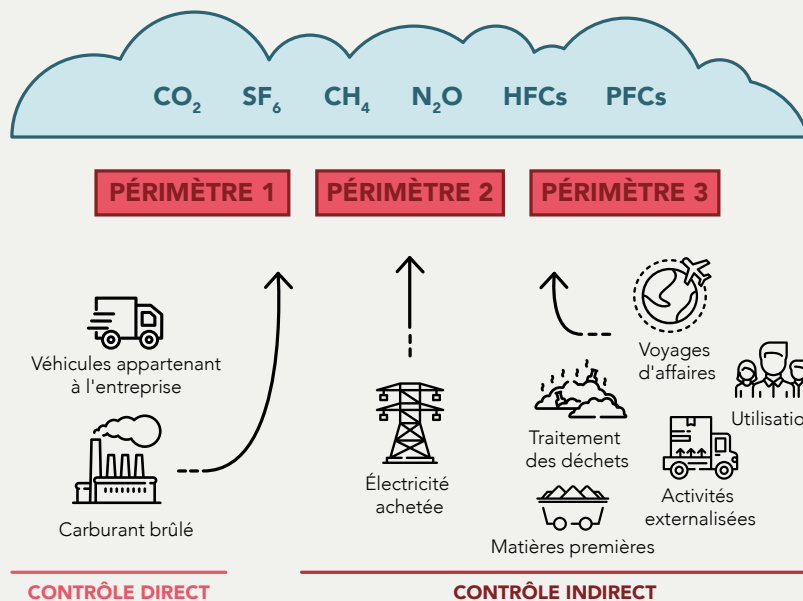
$CO_2$ $SF_6$ $CH_4$ $N_2O$ HFCs PFCs

PÉRIMÈTRE 1 PÉRIMÈTRE 2 PÉRIMÈTRE 3

Véhicules appartenant à l'entreprise

Carburant brûlé

Électricité achetée

Voyages d'affaires

Utilisatio

Traitement des déchets

Activités externalisées

Matières premières

CONTRÔLE DIRECT

CONTRÔLE INDIRECT